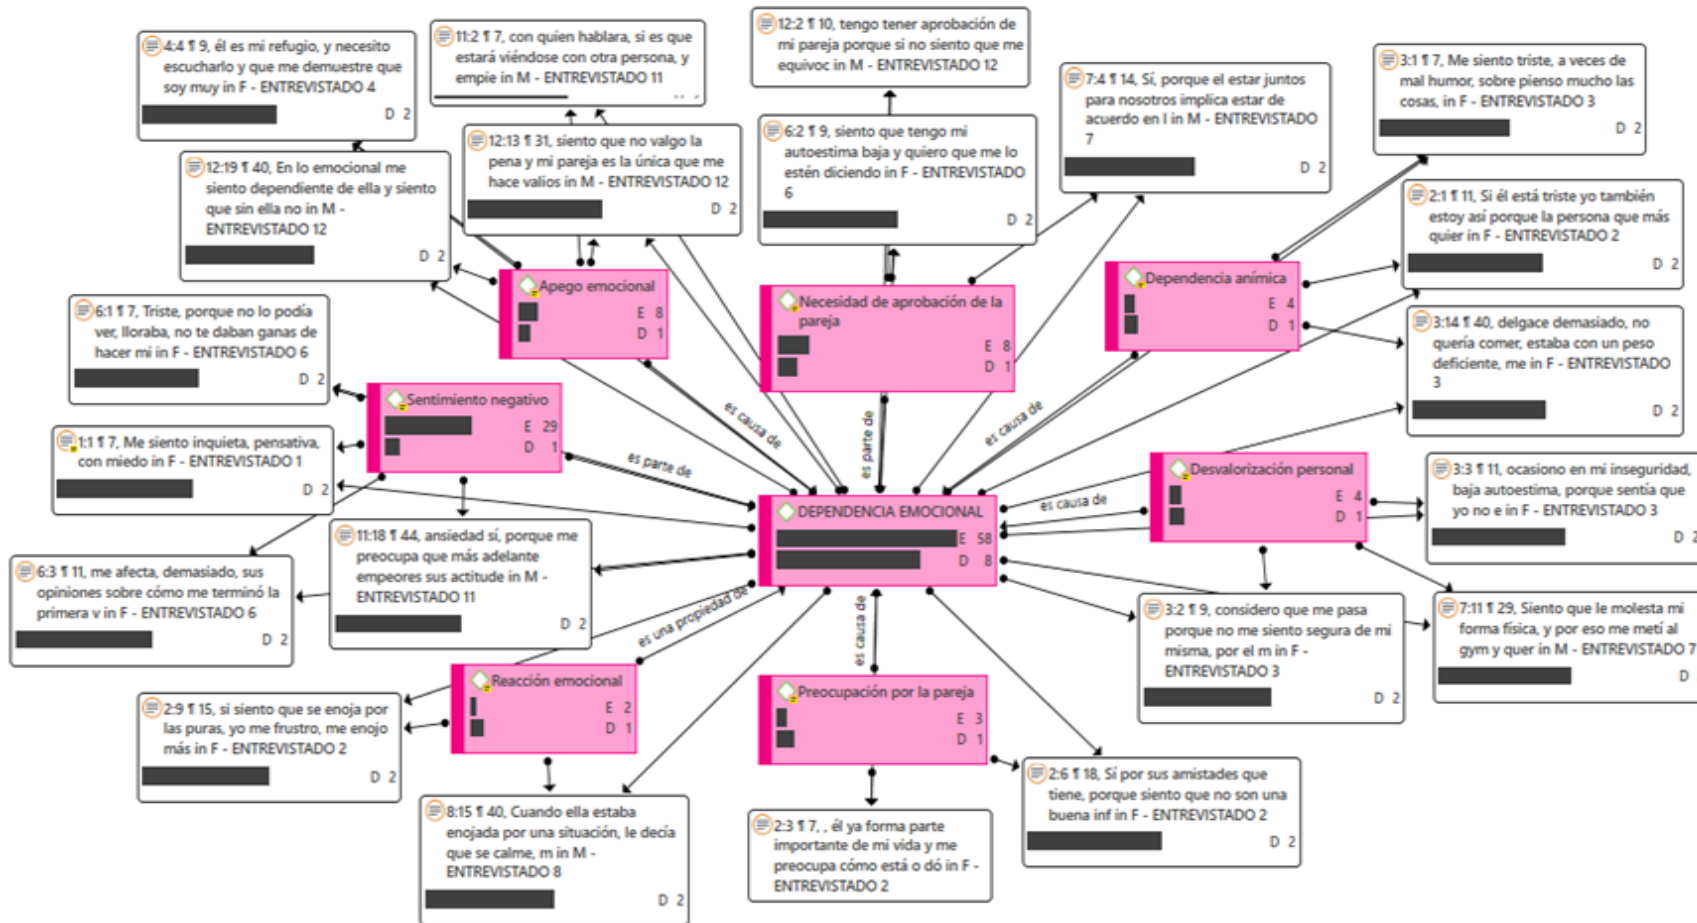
4:4 ¶ 9, él es mi refugio, y necesito escucharlo y que me demuestre que soy muy in F - ENTREVISTADO 4
D 2

11:2 ¶ 7, con quien hablara, si es que estará viéndose con otra persona, y empie in M - ENTREVISTADO 11

12:2 ¶ 10, tengo tener aprobación de mi pareja porque si no siento que me equivoc in M - ENTREVISTADO 12

7:4 ¶ 14, Sí, porque el estar juntos para nosotros implica estar de acuerdo en l in M - ENTREVISTADO 7
D 2

3:1 ¶ 7, Me siento triste, a veces de mal humor, sobre pienso mucho las cosas, in F - ENTREVISTADO 3
D 2

12:13 ¶ 31, siento que no valgo la pena y mi pareja es la única que me hace valios in M - ENTREVISTADO 12
D 2

6:2 ¶ 9, siento que tengo mi autoestima baja y quiero que me lo estén diciendo in F - ENTREVISTADO 6
D 2

12:19 ¶ 40, En lo emocional me siento dependiente de ella y siento que sin ella no in M - ENTREVISTADO 12
D 2

2:1 ¶ 11, Si él está triste yo también estoy así porque la persona que más quier in F - ENTREVISTADO 2
D 2

Apego emocional
E 8
D 1

Necesidad de aprobación de la pareja
E 8
D 1

Dependencia anímica
E 4
D 1

6:1 ¶ 7, Triste, porque no lo podía ver, lloraba, no te daban ganas de hacer mi in F - ENTREVISTADO 6
D 2

3:14 ¶ 40, delgace demasiado, no quería comer, estaba con un peso deficiente, me in F - ENTREVISTADO 3
D 2

Sentimiento negativo
E 29
D 1

es causa de

es parte de

es causa de

1:1 ¶ 7, Me siento inquieta, pensativa, con miedo in F - ENTREVISTADO 1
D 2

es parte de

Desvalorización personal
E 4
D 1

3:3 ¶ 11, ocasiono en mi inseguridad, baja autoestima, porque sentía que yo no e in F - ENTREVISTADO 3
D 2

DEPENDENCIA EMOCIONAL
E 58
D 8

es causa de

11:18 ¶ 44, ansiedad sí, porque me preocupa que más adelante empeores sus actitude in M - ENTREVISTADO 11
D 2

6:3 ¶ 11, me afecta, demasiado, sus opiniones sobre cómo me terminó la primera v in F - ENTREVISTADO 6
D 2

es una propiedad de

es causa de

3:2 ¶ 9, considero que me pasa porque no me siento segura de mi misma, por el m in F - ENTREVISTADO 3
D 2

7:11 ¶ 29, Siento que le molesta mi forma física, y por eso me metí al gym y quer in M - ENTREVISTADO 7
D

Reacción emocional
E 2
D 1

Preocupación por la pareja
E 3
D 1

2:9 ¶ 15, si siento que se enoja por las puras, yo me frustro, me enojo más in F - ENTREVISTADO 2
D 2

2:6 ¶ 18, Sí por sus amistades que tiene, porque siento que no son una buena inf in F - ENTREVISTADO 2
D 2

8:15 ¶ 40, Cuando ella estaba enojada por una situación, le decía que se calme, m in M - ENTREVISTADO 8
D 2

2:3 ¶ 7, , él ya forma parte importante de mi vida y me preocupa cómo está o dó in F - ENTREVISTADO 2